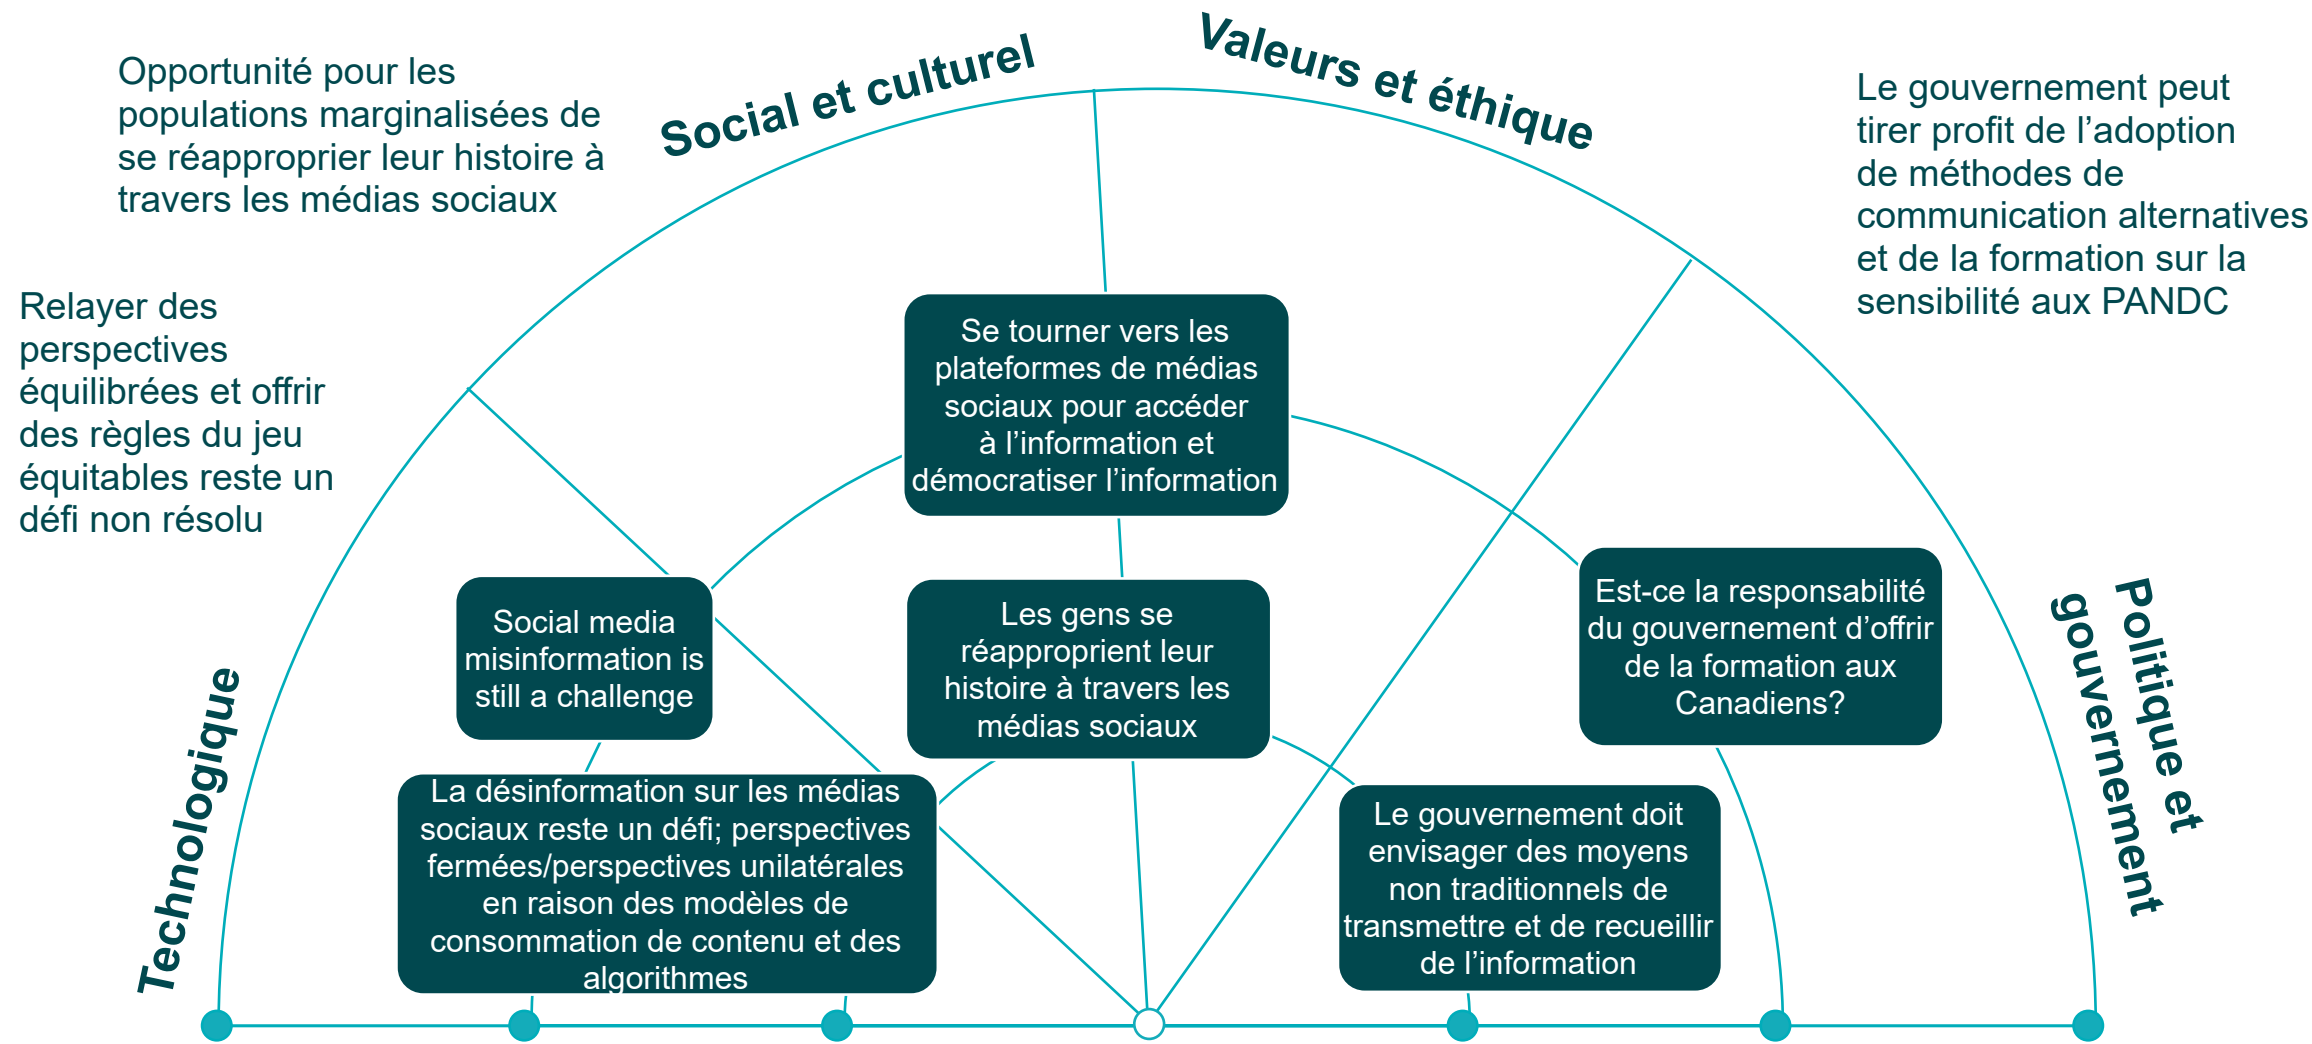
Opportunité pour les populations marginalisées de se réapproprier leur histoire à travers les médias sociaux

Social et culturel

Valeurs et éthique

Le gouvernement peut tirer profit de l'adoption de méthodes de communication alternatives et de la formation sur la sensibilité aux PANDC

Relayer des perspectives équilibrées et offrir des règles du jeu équitables reste un défi non résolu

Se tourner vers les plateformes de médias sociaux pour accéder à l'information et démocratiser l'information

Social media misinformation is still a challenge

Les gens se réapproprient leur histoire à travers les médias sociaux

Est-ce la responsabilité du gouvernement d'offrir de la formation aux Canadiens?

Politique et gouvernement

Technologique

La désinformation sur les médias sociaux reste un défi; perspectives fermées/perspectives unilatérales en raison des modèles de consommation de contenu et des algorithmes

Le gouvernement doit envisager des moyens non traditionnels de transmettre et de recueillir de l'information